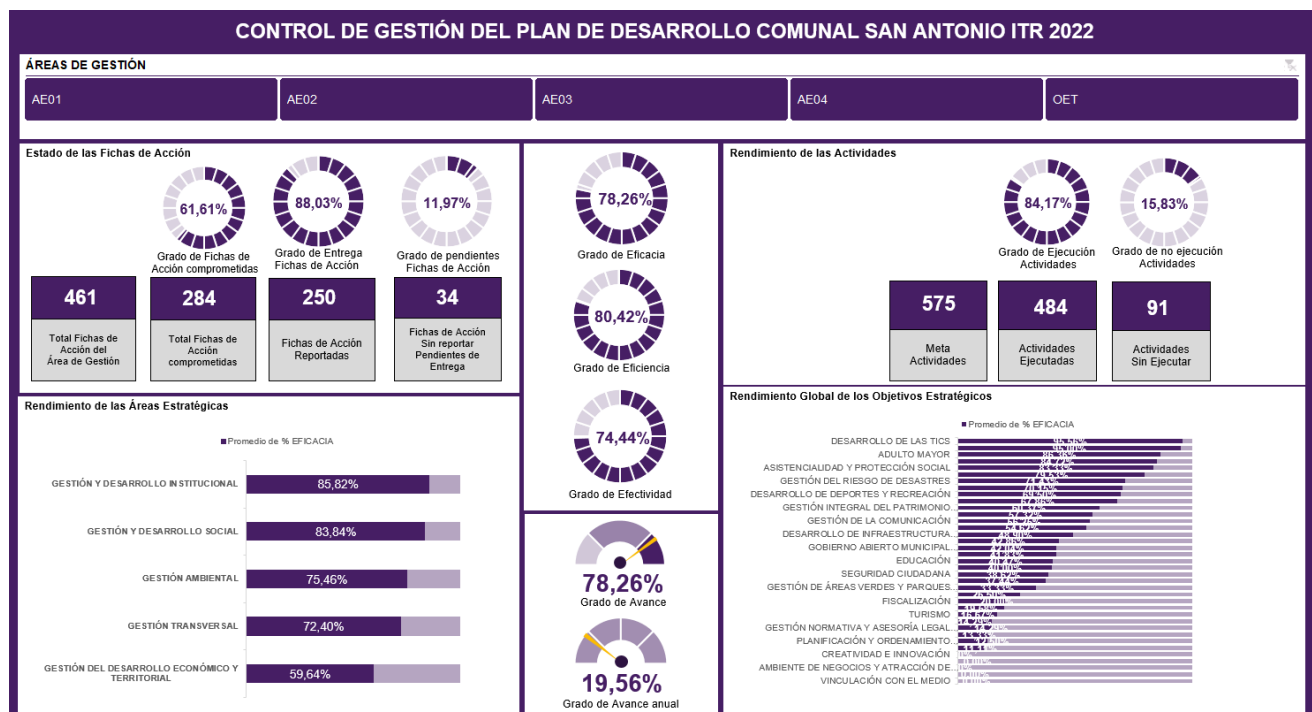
CONTROL DE GESTIÓN DEL PLAN DE DESARROLLO COMUNAL SAN ANTONIO ITR 2022

ÁREAS DE GESTIÓN

AE01
AE02
AE03
AE04
OET

Estado de las Fichas de Acción

61,61%
Grado de Fichas de Acción comprometidas

88,03%
Grado de Entrega Fichas de Acción

11,97%
Grado de pendientes Fichas de Acción

461
Total Fichas de Acción del Área de Gestión

284
Total Fichas de Acción comprometidas

250
Fichas de Acción Reportadas

34
Fichas de Acción Sin reportar Pendientes de Entrega

78,26%
Grado de Eficacia

80,42%
Grado de Eficiencia

74,44%
Grado de Efectividad

78,26%
Grado de Avance

19,56%
Grado de Avance anual

Rendimiento de las Actividades

84,17%
Grado de Ejecución Actividades

15,83%
Grado de no ejecución Actividades

575
Meta Actividades

484
Actividades Ejecutadas

91
Actividades Sin Ejecutar

Rendimiento de las Áreas Estratégicas

Promedio de % EFICACIA

| | |
|---|---|
| GESTIÓN Y DESARROLLO INSTITUCIONAL | 85,82% |
| GESTIÓN Y DESARROLLO SOCIAL | 83,84% |
| GESTIÓN AMBIENTAL | 75,46% |
| GESTIÓN TRANSVERSAL | 72,40% |
| GESTIÓN DEL DESARROLLO ECONÓMICO Y TERRITORIAL | 59,64% |

Rendimiento Global de los Objetivos Estratégicos

Promedio de % EFICACIA

DESARROLLO DE LAS TICS
ADULTO MAYOR
ASISTENCIALIDAD Y PROTECCIÓN SOCIAL
GESTIÓN DEL RIESGO DE DESASTRES
DESARROLLO DE DEPORTES Y RECREACIÓN
GESTIÓN INTEGRAL DEL PATRIMONIO...
GESTIÓN DE LA COMUNICACIÓN
DESARROLLO DE INFRAESTRUCTURA...
GOBIERNO ABIERTO MUNICIPAL...
EDUCACIÓN
SEGURIDAD CIUDADANA
GESTIÓN DE ÁREAS VERDES Y PARQUES...
FISCALIZACIÓN
TURISMO
GESTIÓN NORMATIVA Y ASESORÍA LEGAL...
PLANIFICACIÓN Y ORDENAMIENTO...
CREATIVIDAD E INNOVACIÓN
AMBIENTE DE NEGOCIOS Y ATRACCIÓN DE...
VINCULACIÓN CON EL MEDIO
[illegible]